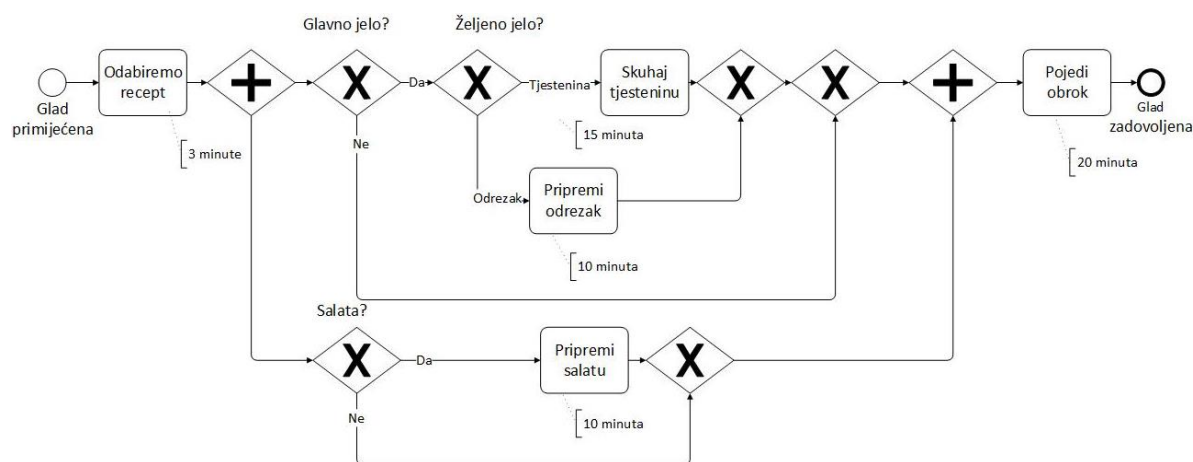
Glavno jelo?

Željeno jelo?

Glad primiječena

Odabiremo recept

3 minute

Da

Ne

Tjestenina

Skuhaj tjesteninu

15 minuta

Odrezak

Pripremi odrezak

10 minuta

Pojedi obrok

20 minuta

Glad zadovoljena

Salata?

Da

Pripremi salatu

10 minuta

Ne